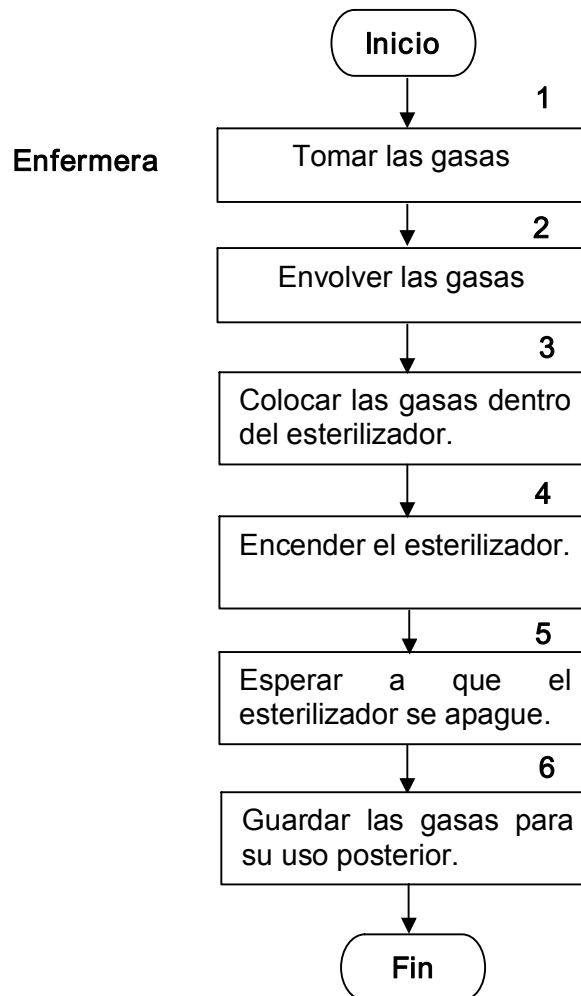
Inicio

Enfermera

1
Tomar las gasas

2
Envolver las gasas

3
Colocar las gasas dentro del esterilizador.

4
Encender el esterilizador.

5
Esperar a que el esterilizador se apague.

6
Guardar las gasas para su uso posterior.

Fin